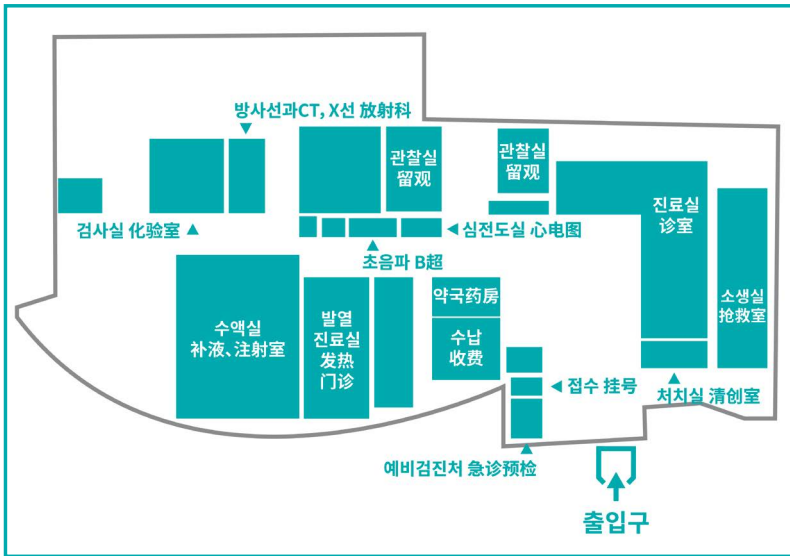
방사선과CT, X선 放射科

관찰실
留观

관찰실
留观

진료실
诊室

소생실
抢救室

검사실 化验室

심전도실 心电图

초음파 B超

수액실
补液、注射室

발열
진료실
发热
门诊

약국药房

수납
收费

접수 挂号

처치실 清创室

예비검진처 急诊预检

출입구